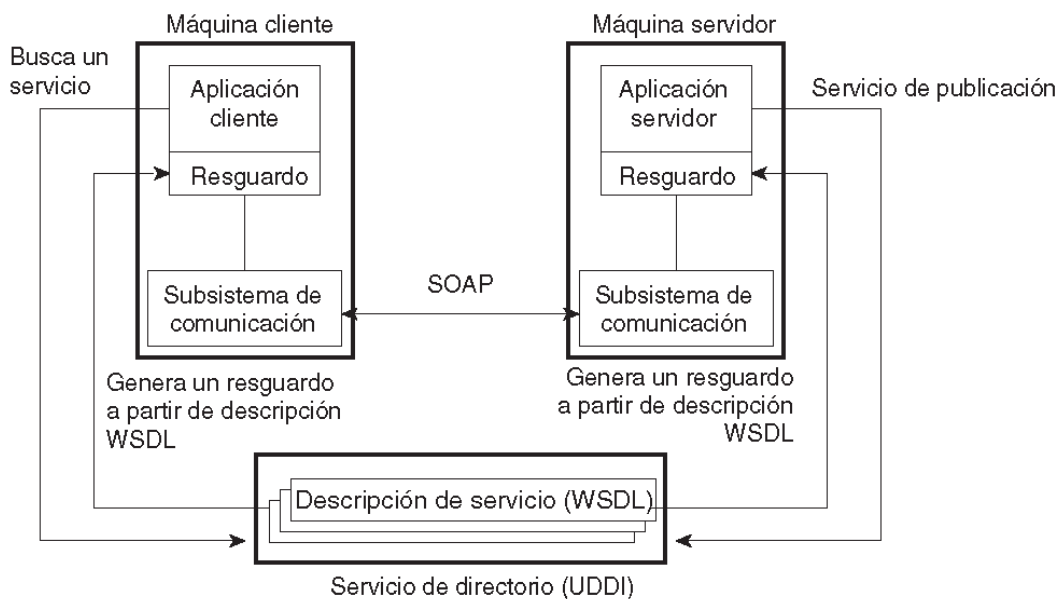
Máquina cliente

Máquina servidor

Busca un servicio

Aplicación cliente

Resguardo

Aplicación servidor

Resguardo

Servicio de publicación

SOAP

Subsistema de comunicación

Subsistema de comunicación

Genera un resguardo a partir de descripción WSDL

Genera un resguardo a partir de descripción WSDL

Descripción de servicio (WSDL)

Servicio de directorio (UDDI)